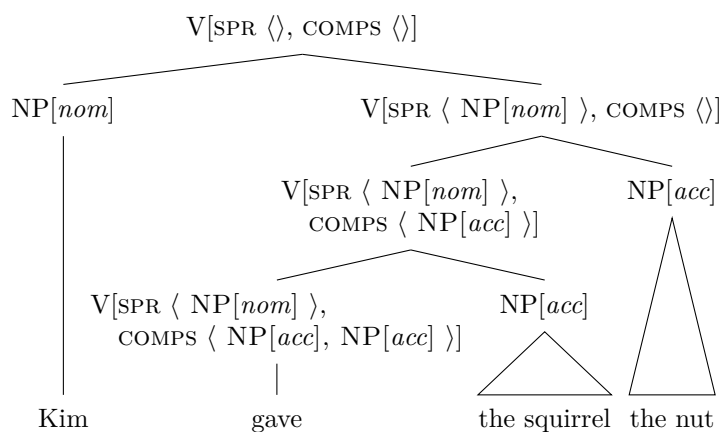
V[SPR ⟨⟩, COMPS ⟨⟩]

NP[*nom*]

V[SPR ⟨ NP[*nom*] ⟩, COMPS ⟨⟩]

V[SPR ⟨ NP[*nom*] ⟩, COMPS ⟨ NP[*acc*] ⟩]

NP[*acc*]

V[SPR ⟨ NP[*nom*] ⟩, COMPS ⟨ NP[*acc*], NP[*acc*] ⟩]

NP[*acc*]

Kim gave the squirrel the nut